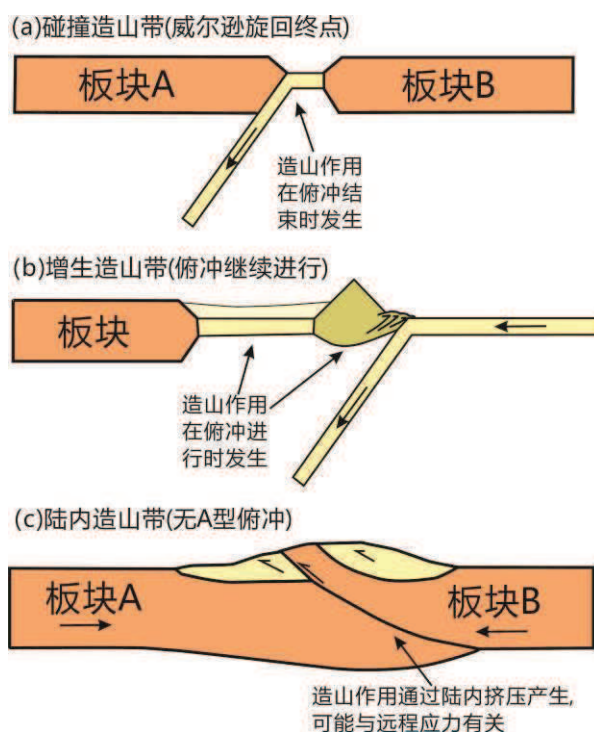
(a)碰撞造山带(威尔逊旋回终点)

板块A

板块B

造山作用在俯冲结束时发生

(b)增生造山带(俯冲继续进行)

板块

造山作用在俯冲进行时发生

(c)陆内造山带(无A型俯冲)

板块A

板块B

造山作用通过陆内挤压产生,可能与远程应力有关